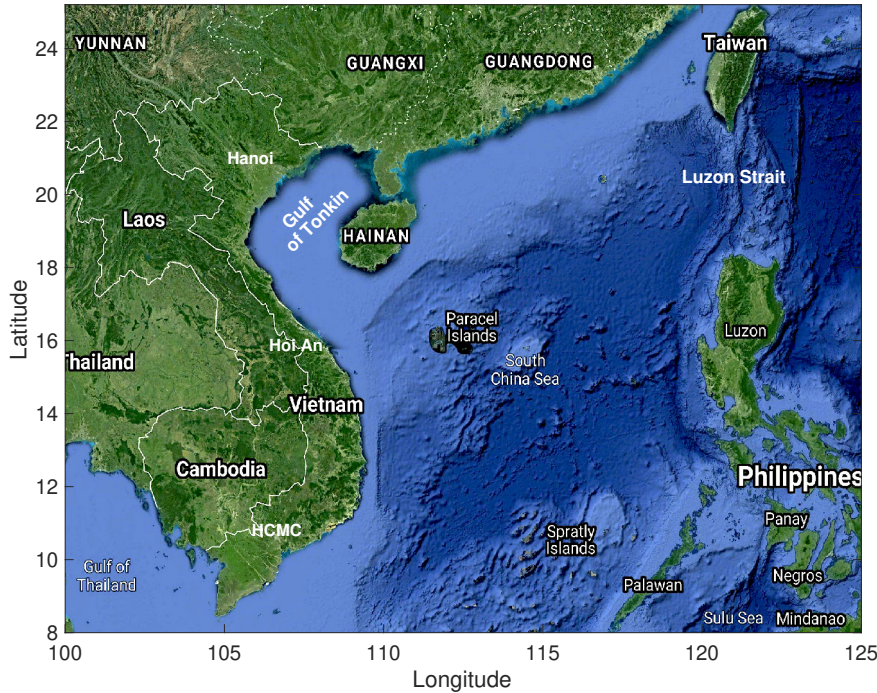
YUNNAN
GUANGXI
GUANGDONG
Taiwan
Hanoi
Luzon Strait
Gulf of Tonkin
HAINAN
Laos
Paracel Islands
Luzon
Thailand
Hoi An
South China Sea
Vietnam
Cambodia
Philippines
HCMC
Panay
Spratly Islands
Gulf of Thailand
Negros
Palawan
Sulu Sea
Mindanao

Latitude
24
22
20
18
16
14
12
10
8

100
105
110
115
120
125
Longitude